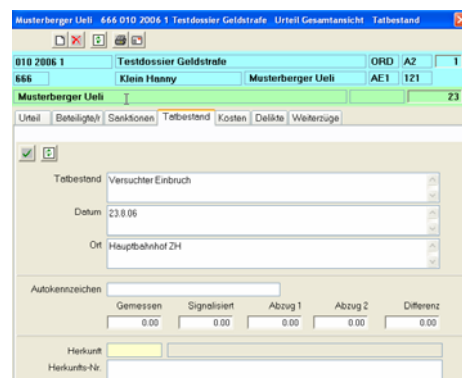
Musterberger Ueli 666 010 2006 1 Testdossier Geldstrafe Urteil Gesamtansicht Tatbestand

010 2006 1 | Testdossier Geldstrafe | ORD | A2 | 1
666 | Klein Hanny | Musterberger Ueli | AE1 | 121
Musterberger Ueli | 23

Urteil | Beteiligte/r | Sanktionen | Tatbestand | Kosten | Delikte | Weiterzüge

Tatbestand Versuchter Einbruch

Datum 23.8.06

Ort Hauptbahnhof ZH

Autokennzeichen

| Gemessen | Signalisiert | Abzug 1 | Abzug 2 | Differenz |
|---|---|---|---|---|
| 0.00 | 0.00 | 0.00 | 0.00 | 0.00 |

Herkunft

Herkunfts-Nr.